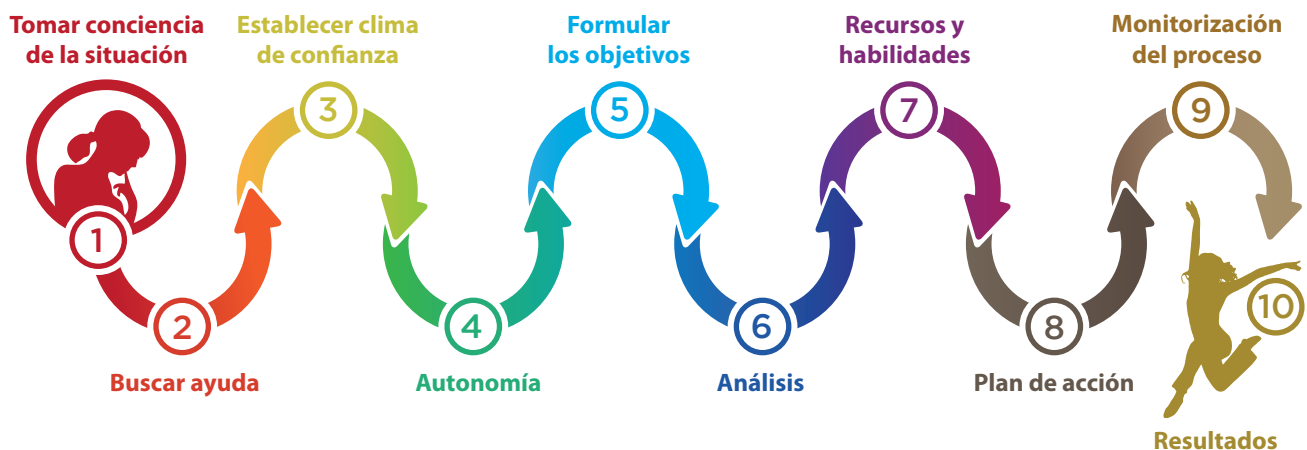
Tomar conciencia de la situación
1
Establecer clima de confianza
3
Formular los objetivos
5
Recursos y habilidades
7
Monitorización del proceso
9
2
Buscar ayuda
4
Autonomía
6
Análisis
8
Plan de acción
10
Resultados